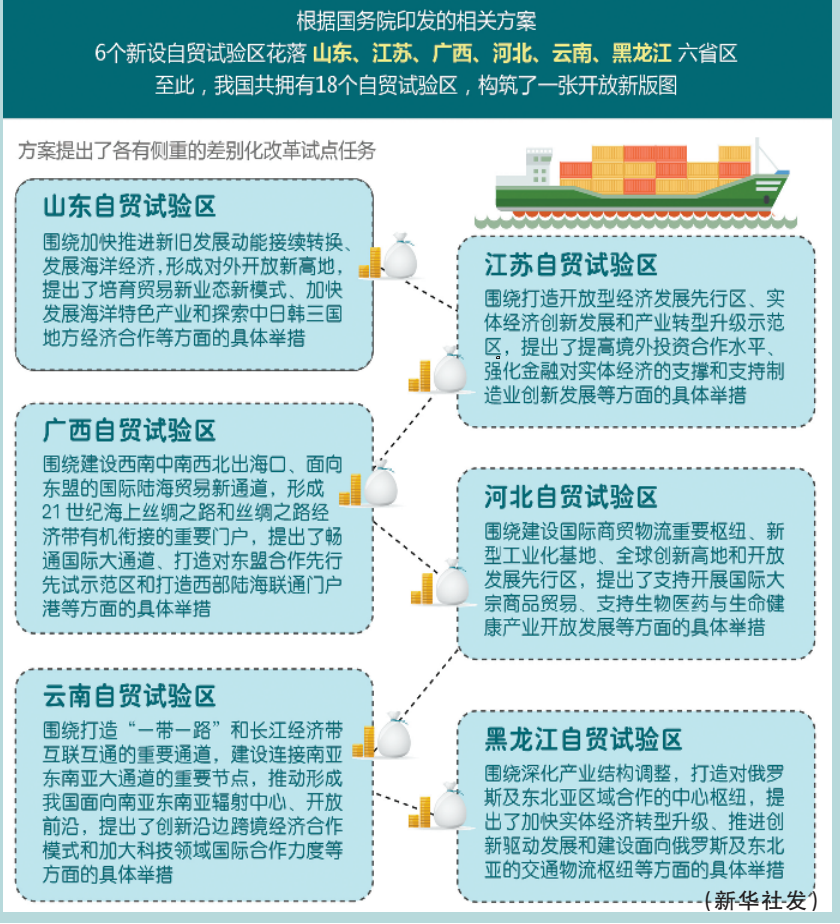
根据国务院印发的相关方案
6个新设自贸试验区花落 山东、江苏、广西、河北、云南、黑龙江 六省区
至此，我国共拥有18个自贸试验区，构筑了一张开放新版图

方案提出了各有侧重的差别化改革试点任务

山东自贸试验区
围绕加快推进新旧发展动能接续转换、发展海洋经济，形成对外开放新高地，提出了培育贸易新业态新模式、加快发展海洋特色产业和探索中日韩三国地方经济合作等方面的具体举措

江苏自贸试验区
围绕打造开放型经济发展先行区、实体经济创新发展和产业转型升级示范区，提出了提高境外投资合作水平、强化金融对实体经济的支撑和支持制造业创新发展等方面的具体举措

广西自贸试验区
围绕建设西南中南西北出海口、面向东盟的国际陆海贸易新通道，形成21世纪海上丝绸之路和丝绸之路经济带有机衔接的重要门户，提出了畅通国际大通道、打造对东盟合作先行先试示范区和打造西部陆海联通门户港等方面的具体举措

河北自贸试验区
围绕建设国际商贸物流重要枢纽、新型工业化基地、全球创新高地和开放发展先行区，提出了支持开展国际大宗商品贸易、支持生物医药与生命健康产业开放发展等方面的具体举措

云南自贸试验区
围绕打造"一带一路"和长江经济带互联互通的重要通道，建设连接南亚东南亚大通道的重要节点，推动形成我国面向南亚东南亚辐射中心、开放前沿，提出了创新沿边跨境经济合作模式和加大科技领域国际合作力度等方面的具体举措

黑龙江自贸试验区
围绕深化产业结构调整，打造对俄罗斯及东北亚区域合作的中心枢纽，提出了加快实体经济转型升级、推进创新驱动发展和建设面向俄罗斯及东北亚的交通物流枢纽等方面的具体举措

（新华社发）